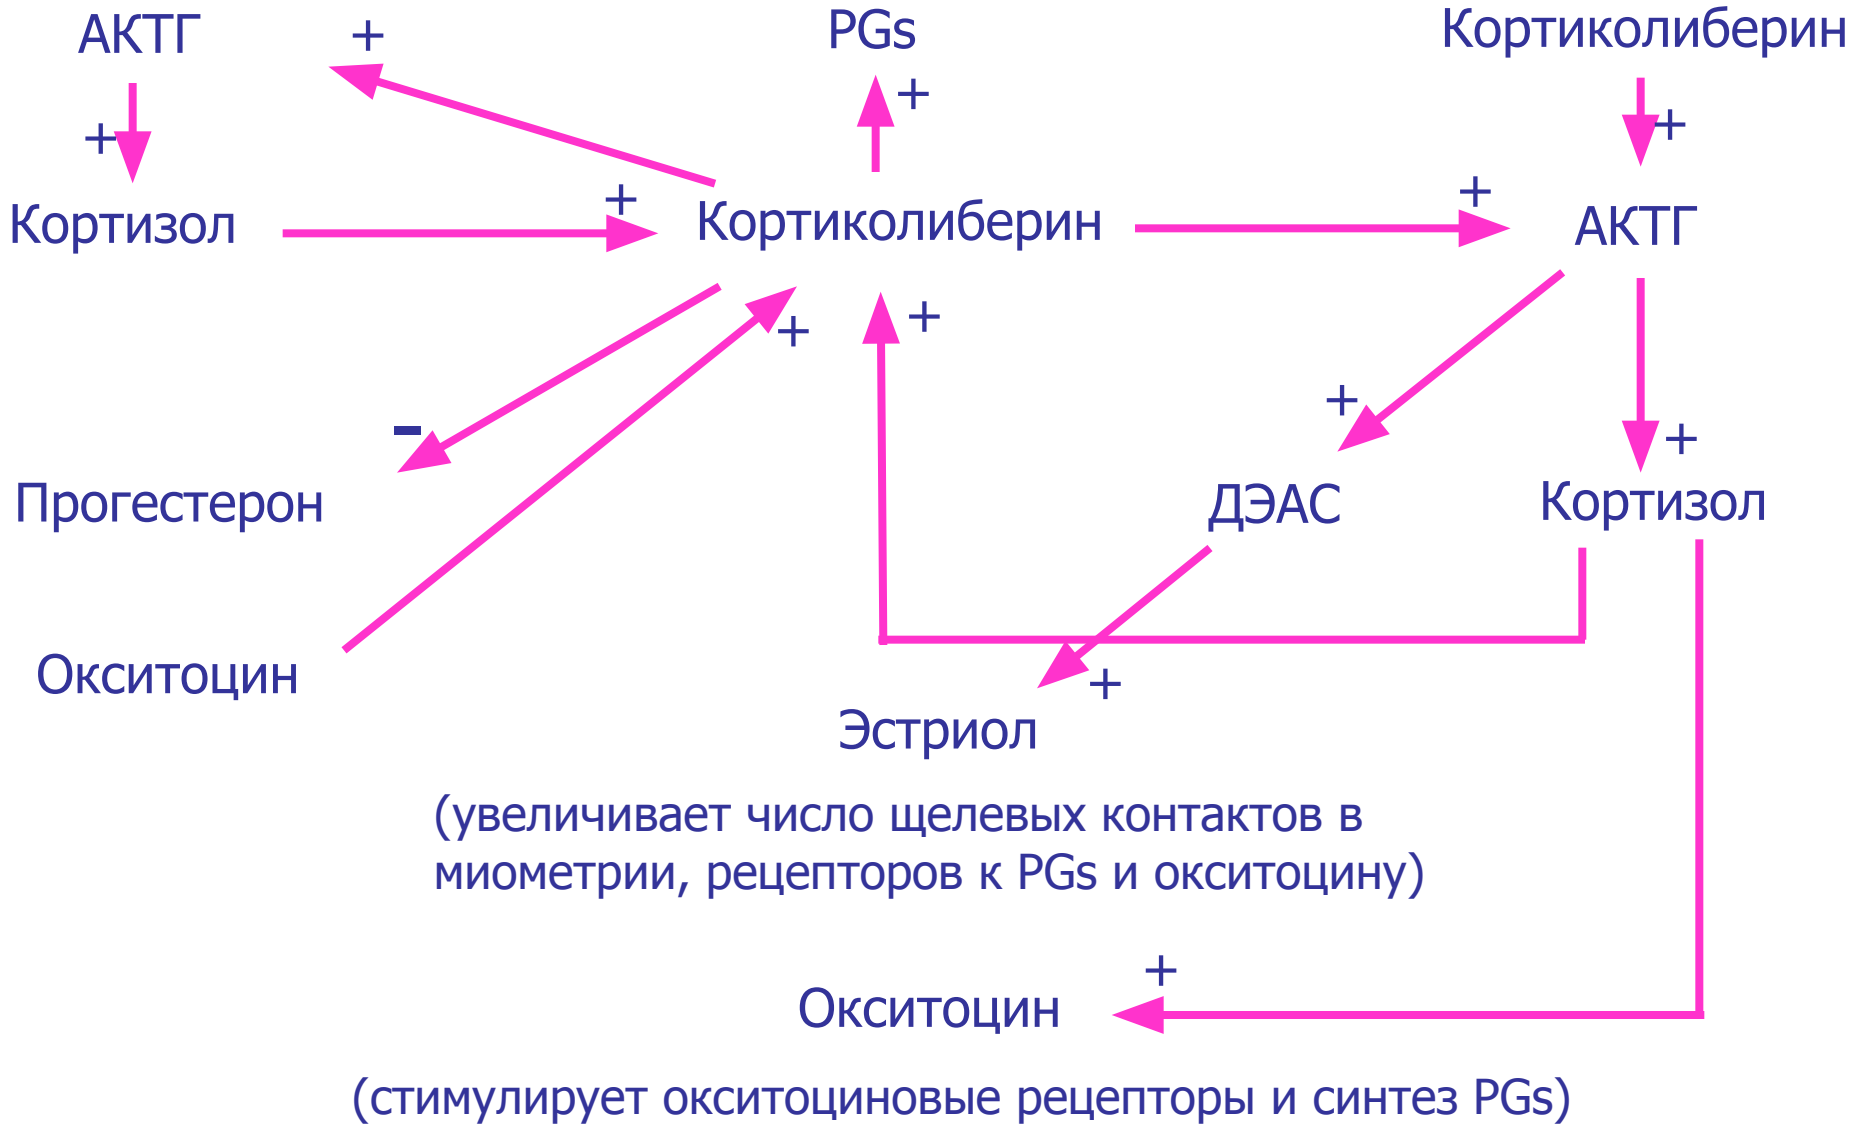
АКТГ
+
PGs
Кортиколиберин
+
+
+
Кортизол
+
Кортиколиберин
+
АКТГ
+
+
+
-
+
Прогестерон
ДЭАС
+
Кортизол
Окситоцин
+
Эстриол
(увеличивает число щелевых контактов в миометрии, рецепторов к PGs и окситоцину)
+
Окситоцин
(стимулирует окситоциновые рецепторы и синтез PGs)